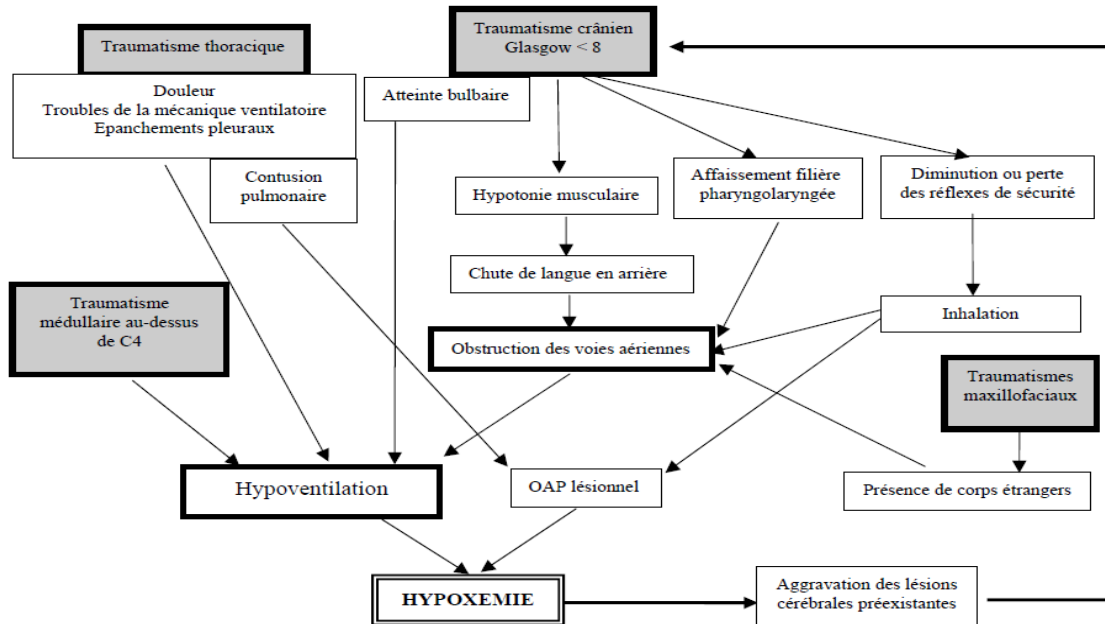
Traumatisme thoracique

Traumatisme crânien
Glasgow < 8

Douleur
Troubles de la mécanique ventilatoire
Epanchements pleuraux

Atteinte bulbaire

Contusion pulmonaire

Hypotonie musculaire

Affaissement filière pharyngolaryngée

Diminution ou perte des réflexes de sécurité

Chute de langue en arrière

Traumatisme médullaire au-dessus de C4

Inhalation

Obstruction des voies aériennes

Traumatismes maxillofaciaux

Hypoventilation

OAP lésionnel

Présence de corps étrangers

HYPOXEMIE

Aggravation des lésions cérébrales préexistantes